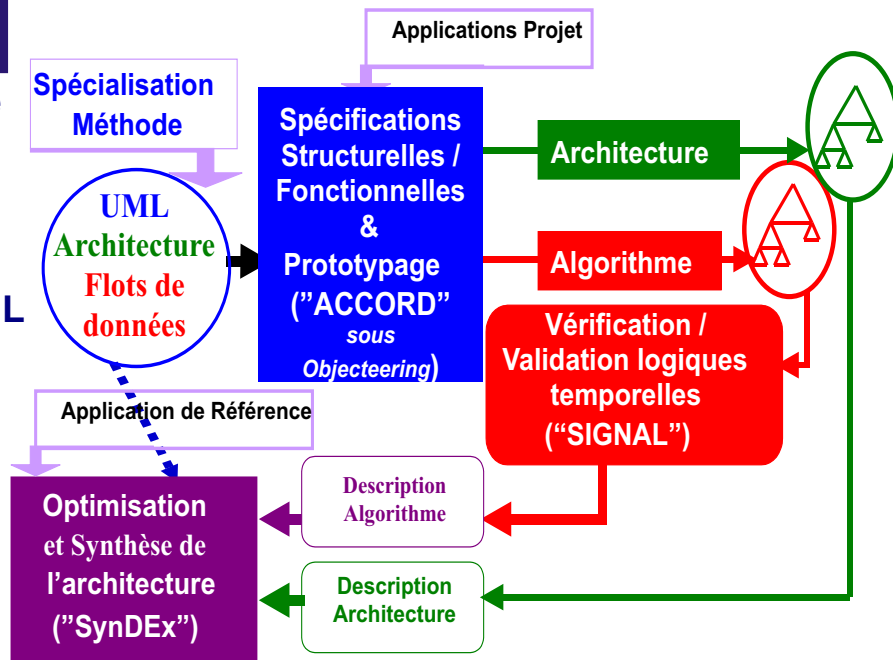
Applications Projet

Spécialisation Méthode

UML Architecture Flots de données

L

Spécifications Structurelles / Fonctionnelles & Prototypage ("ACCORD" sous Objecteering)

Architecture

Algorithme

Vérification / Validation logiques temporelles ("SIGNAL")

Application de Référence

Optimisation et Synthèse de l'architecture ("SynDEx")

Description Algorithme

Description Architecture